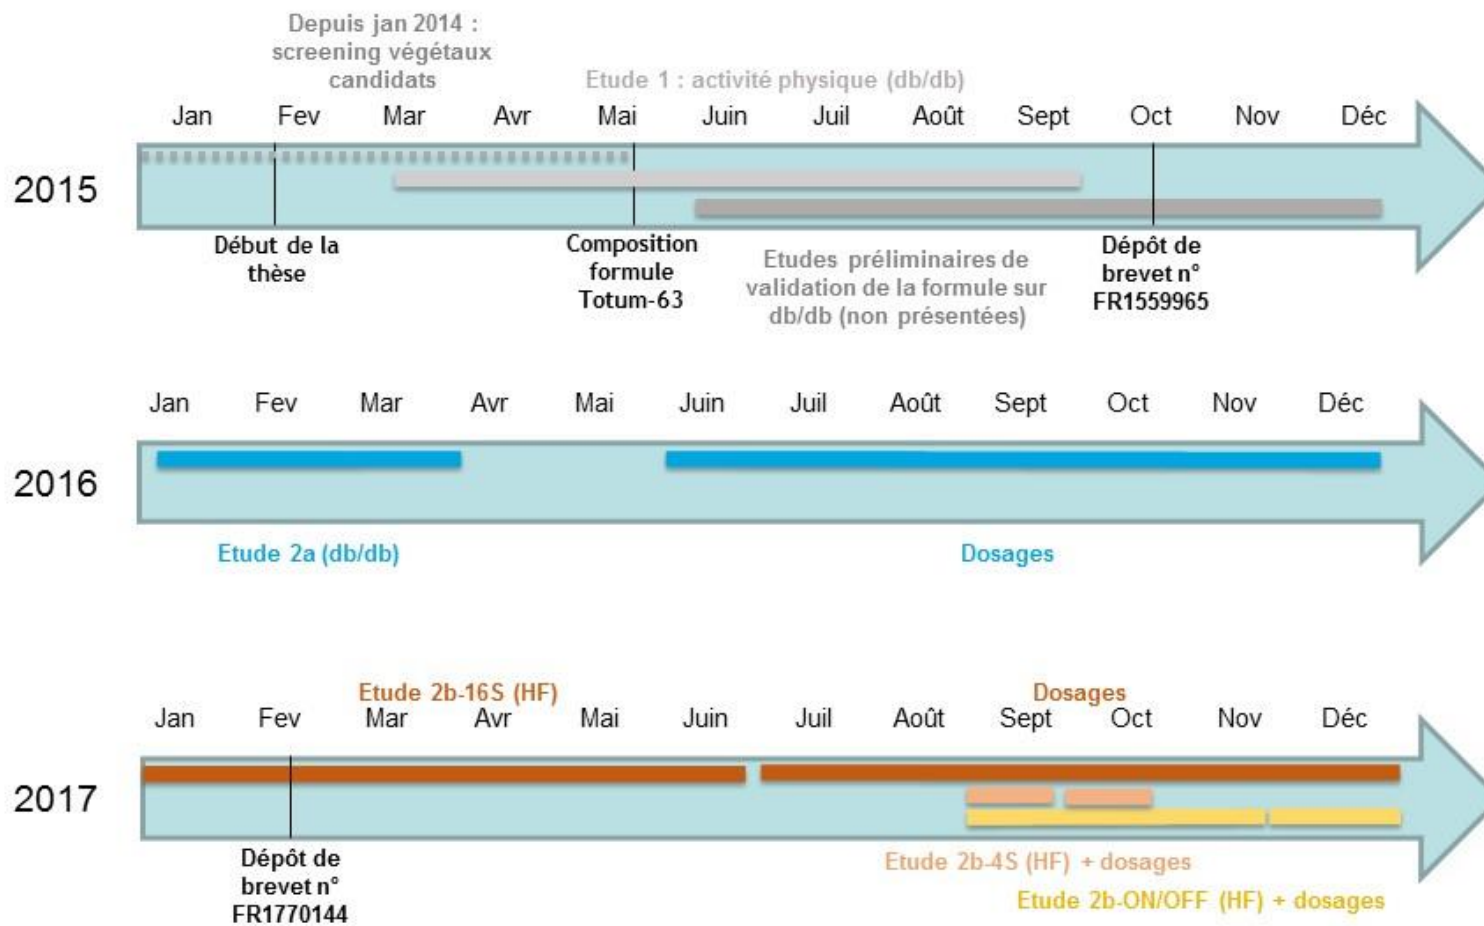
Depuis jan 2014 : screening végétaux candidats

Etude 1 : activité physique (db/db)

Jan Fev Mar Avr Mai Juin Juil Août Sept Oct Nov Déc

2015

Début de la thèse

Composition formule Totum-63

Etudes préliminaires de validation de la formule sur db/db (non présentées)

Dépôt de brevet n° FR1559965

Jan Fev Mar Avr Mai Juin Juil Août Sept Oct Nov Déc

2016

Etude 2a (db/db)

Dosages

Etude 2b-16S (HF)

Dosages

Jan Fev Mar Avr Mai Juin Juil Août Sept Oct Nov Déc

2017

Dépôt de brevet n° FR1770144

Etude 2b-4S (HF) + dosages

Etude 2b-ON/OFF (HF) + dosages